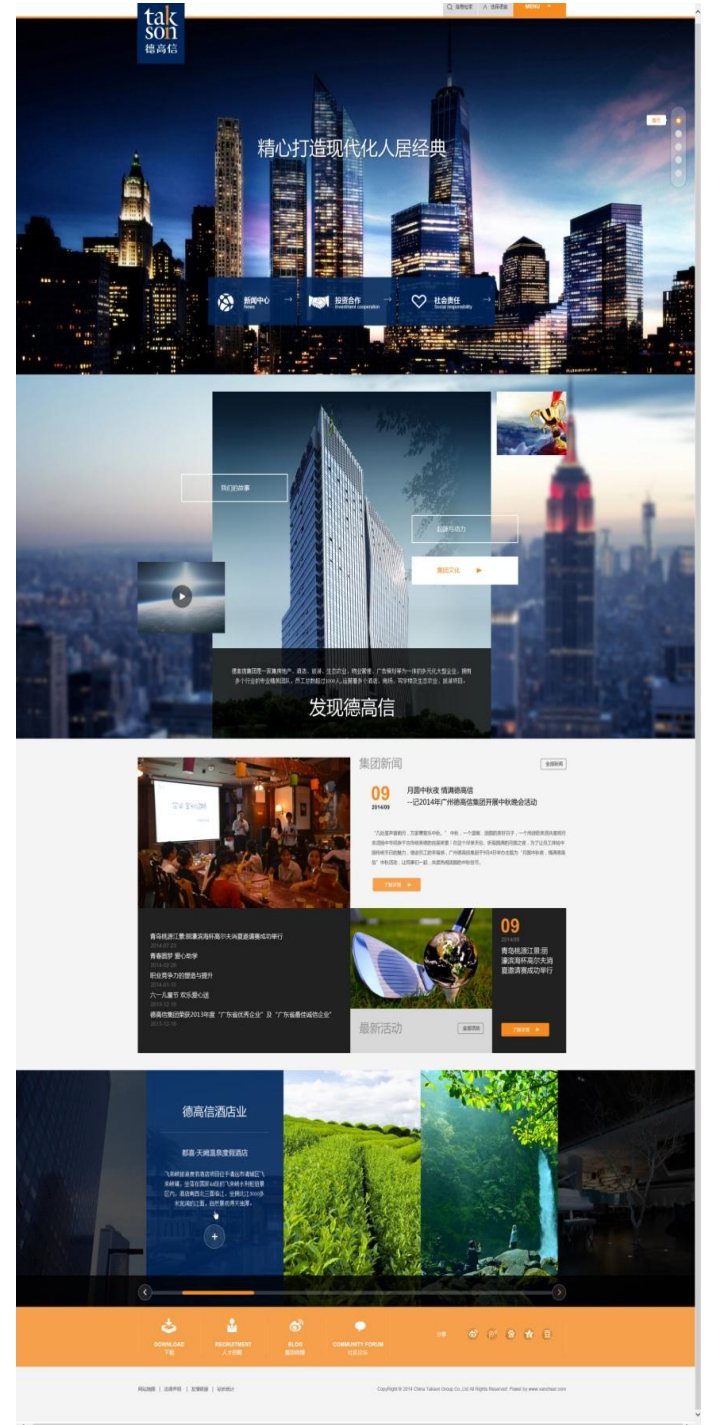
tak son 德高信

站内搜索 | 选择语言 | MENU

精心打造现代化人居经典

新闻中心 News
投资合作 Investment cooperation
社会责任 Social responsibility

我们的故事

品牌与文化

集团文化

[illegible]

发现德高信

集团新闻

全部新闻

09
2014/09

月圆中秋夜 情满德高信
--记2014年广州德高信集团开展中秋晚会活动

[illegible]

了解详情

青岛桃源江景酒店海滨高尔夫场邀请赛成功举行
2014-07-22
青春园梦 爱心助学
2014-04-20
职业竞争力的塑造与提升
2014-04-10
六一儿童节 欢乐爱心送
2014-05-30
德高信集团荣获2013年度"广东省优秀企业"及"广东省最佳诚信企业"
2013-12-18

09
2014/09
青岛桃源江景酒店海滨高尔夫场邀请赛成功举行

最新活动

全部活动

了解详情

德高信酒店业

都喜·天阙温泉度假酒店

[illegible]

DOWNLOAD 下载
RECRUITMENT 人才招聘
BLOG 德高微博
COMMUNITY FORUM 社区论坛

分享

网站地图 | 法律声明 | 友情链接 | 站长统计

Copyright © 2014 China Takson Group Co.,Ltd All Rights Reserved. Power by www.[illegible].com